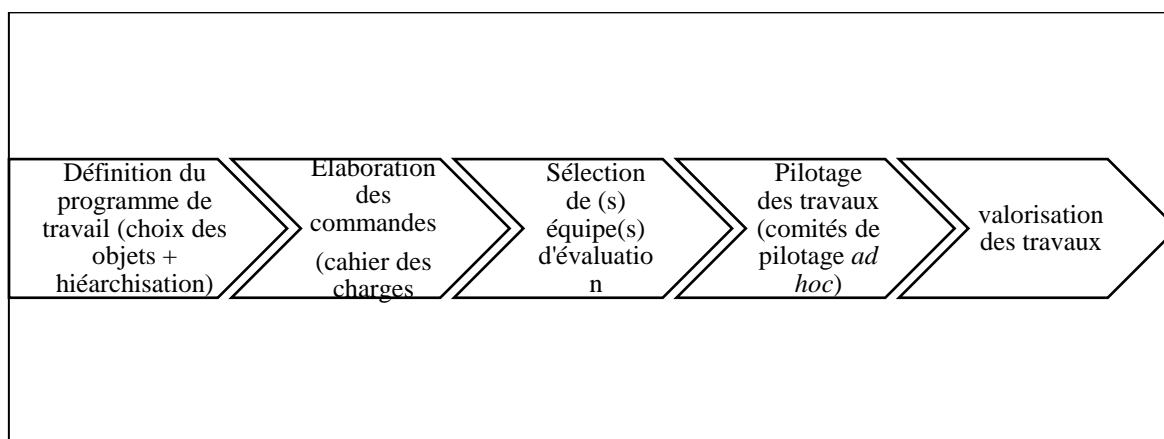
Définition du programme de travail (choix des objets + hiéarchisation)

Elaboration des commandes

(cahier des charges

Sélection de (s) équipe(s) d'évaluatio n

Pilotage des travaux (comités de pilotage *ad hoc*)

valorisation des travaux